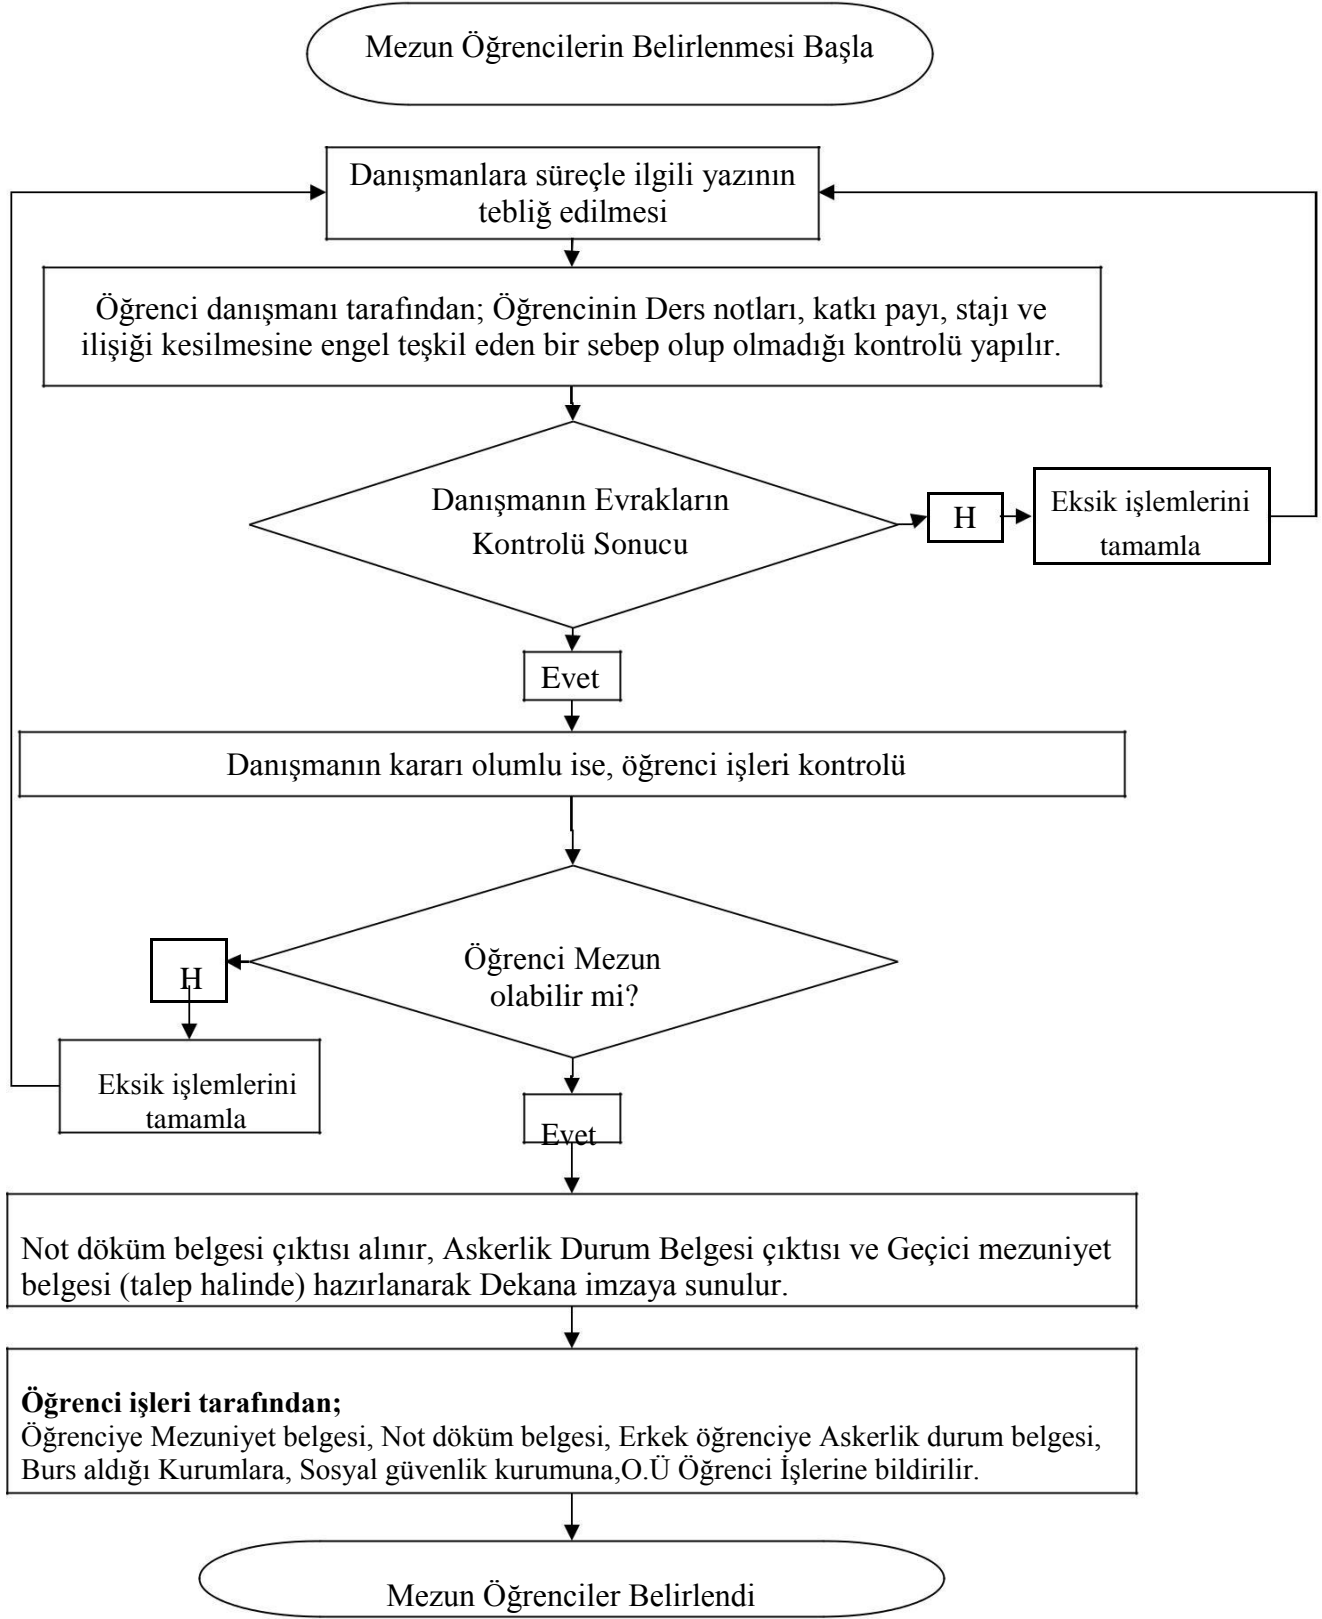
Mezun Öğrencilerin Belirlenmesi Başla

Danışmanlara süreçle ilgili yazının tebliğ edilmesi

Öğrenci danışmanı tarafından; Öğrencinin Ders notları, katkı payı, stajı ve ilişiği kesilmesine engel teşkil eden bir sebep olup olmadığı kontrolü yapılır.

Danışmanın Evrakların Kontrolü Sonucu

H

Eksik işlemlerini tamamla

Evet

Danışmanın kararı olumlu ise, öğrenci işleri kontrolü

Öğrenci Mezun olabilir mi?

H

Eksik işlemlerini tamamla

Evet

Not döküm belgesi çıktısı alınır, Askerlik Durum Belgesi çıktısı ve Geçici mezuniyet belgesi (talep halinde) hazırlanarak Dekana imzaya sunulur.

**Öğrenci işleri tarafından;**
Öğrenciye Mezuniyet belgesi, Not döküm belgesi, Erkek öğrenciye Askerlik durum belgesi, Burs aldığı Kurumlara, Sosyal güvenlik kurumuna,O.Ü Öğrenci İşlerine bildirilir.

Mezun Öğrenciler Belirlendi